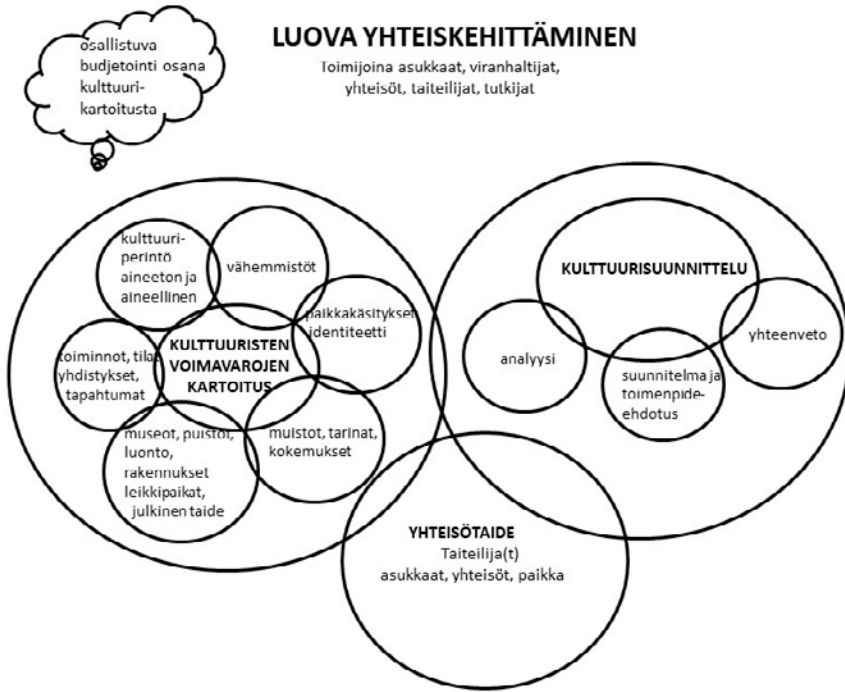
osallistuva budjetointi osana kulttuurikartoitusta

LUOVA YHTEISKEHITTÄMINEN

Toimijoina asukkaat, viranhaltijat, yhteisöt, taiteilijat, tutkijat

kulttuuriperintö aineeton ja aineellinen

vähemmistöt

paikkakäsitykset identiteetti

toiminnot, tilat yhdistykset, tapahtumat

KULTTUURISTEN VOIMAVAROJEN KARTOITUS

museot, puistot, luonto, rakennukset leikkipaikat, julkinen taide

muistot, tarinat, kokemukset

KULTTUURISUUNNITTELU

analyysi

suunnitelma ja toimenpide-ehdotus

yhteenveto

YHTEISÖTAIDE

Taiteilija(t)

asukkaat, yhteisöt, paikka